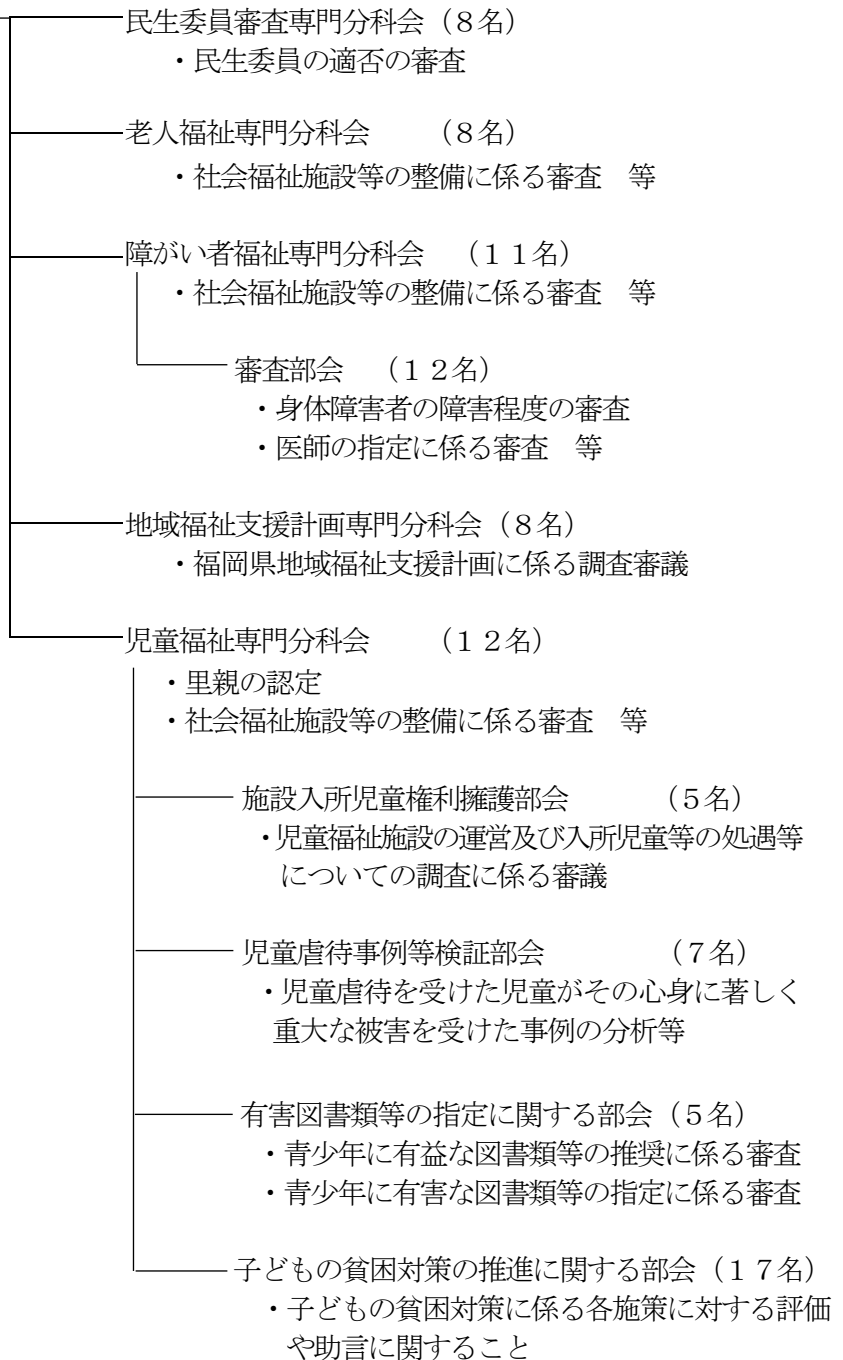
民生委員審査専門分科会（８名）
・民生委員の適否の審査

老人福祉専門分科会　（８名）
・社会福祉施設等の整備に係る審査　等

障がい者福祉専門分科会　（１１名）
・社会福祉施設等の整備に係る審査　等

審査部会　（１２名）
・身体障害者の障害程度の審査
・医師の指定に係る審査　等

地域福祉支援計画専門分科会（８名）
・福岡県地域福祉支援計画に係る調査審議

児童福祉専門分科会　（１２名）
・里親の認定
・社会福祉施設等の整備に係る審査　等

施設入所児童権利擁護部会　（５名）
・児童福祉施設の運営及び入所児童等の処遇等についての調査に係る審議

児童虐待事例等検証部会　（７名）
・児童虐待を受けた児童がその心身に著しく重大な被害を受けた事例の分析等

有害図書類等の指定に関する部会（５名）
・青少年に有益な図書類等の推奨に係る審査
・青少年に有害な図書類等の指定に係る審査

子どもの貧困対策の推進に関する部会（１７名）
・子どもの貧困対策に係る各施策に対する評価や助言に関すること